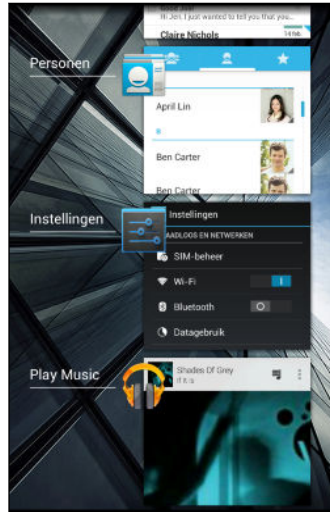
Hi Jen, I just wanted to tell you that

Claire Nichols

Personen

April Lin

Ben Carter

Ben Carter

Instellingen

Instellingen

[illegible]RAADLOOS EN NETWERKEN

SIM-beheer

Wi-Fi

I

Bluetooth

O

Datagebruik

Play Music

Shades Of Grey

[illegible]